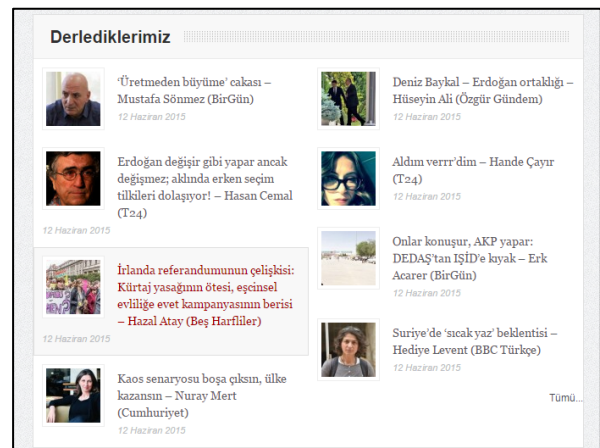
Derlediklerimiz

'Üretmeden büyüme' cakası – Mustafa Sönmez (BirGün)
12 Haziran 2015

Erdoğan değişir gibi yapar ancak değişmez; aklında erken seçim tilkileri dolaşıyor! – Hasan Cemal (T24)
12 Haziran 2015

İrlanda referandumunun çelişkisi: Kürtaj yasağının ötesi, eşcinsel evliliğe evet kampanyasının berisi – Hazal Atay (Beş Harfliler)

Kaos senaryosu boşa çıksın, ülke kazansın – Nuray Mert (Cumhuriyet)
12 Haziran 2015

Deniz Baykal – Erdoğan ortaklığı – Hüseyin Ali (Özgür Gündem)
12 Haziran 2015

Aldım verrr'dim – Hande Çayır (T24)
12 Haziran 2015

Onlar konuşur, AKP yapar: DEDAŞ'tan IŞİD'e kıyak – Erk Acarer (BirGün)
12 Haziran 2015

Suriye'de 'sıcak yaz' beklentisi – Hediye Levent (BBC Türkçe)
12 Haziran 2015

Tümü...